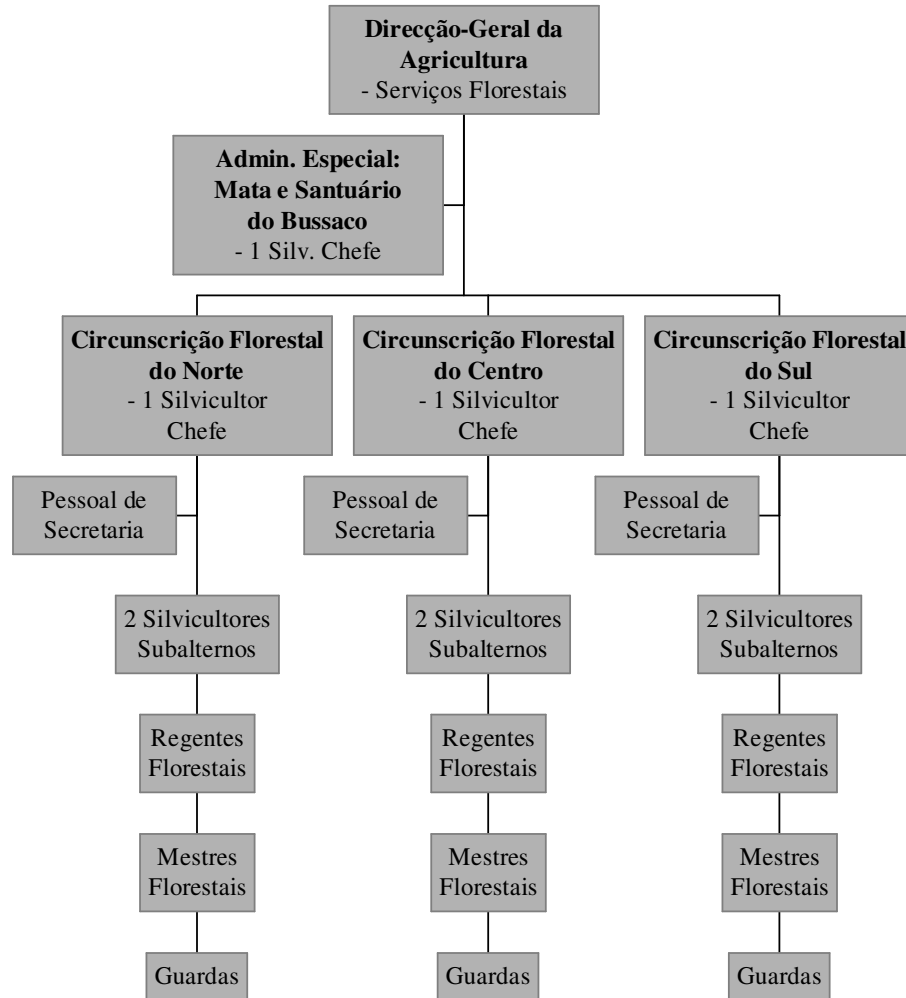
Direcção-Geral da Agricultura
- Serviços Florestais

Admin. Especial: Mata e Santuário do Bussaco
- 1 Silv. Chefe

Circunscrição Florestal do Norte
- 1 Silvicultor Chefe

Pessoal de Secretaria

2 Silvicultores Subalternos

Regentes Florestais

Mestres Florestais

Guardas

Circunscrição Florestal do Centro
- 1 Silvicultor Chefe

Pessoal de Secretaria

2 Silvicultores Subalternos

Regentes Florestais

Mestres Florestais

Guardas

Circunscrição Florestal do Sul
- 1 Silvicultor Chefe

Pessoal de Secretaria

2 Silvicultores Subalternos

Regentes Florestais

Mestres Florestais

Guardas